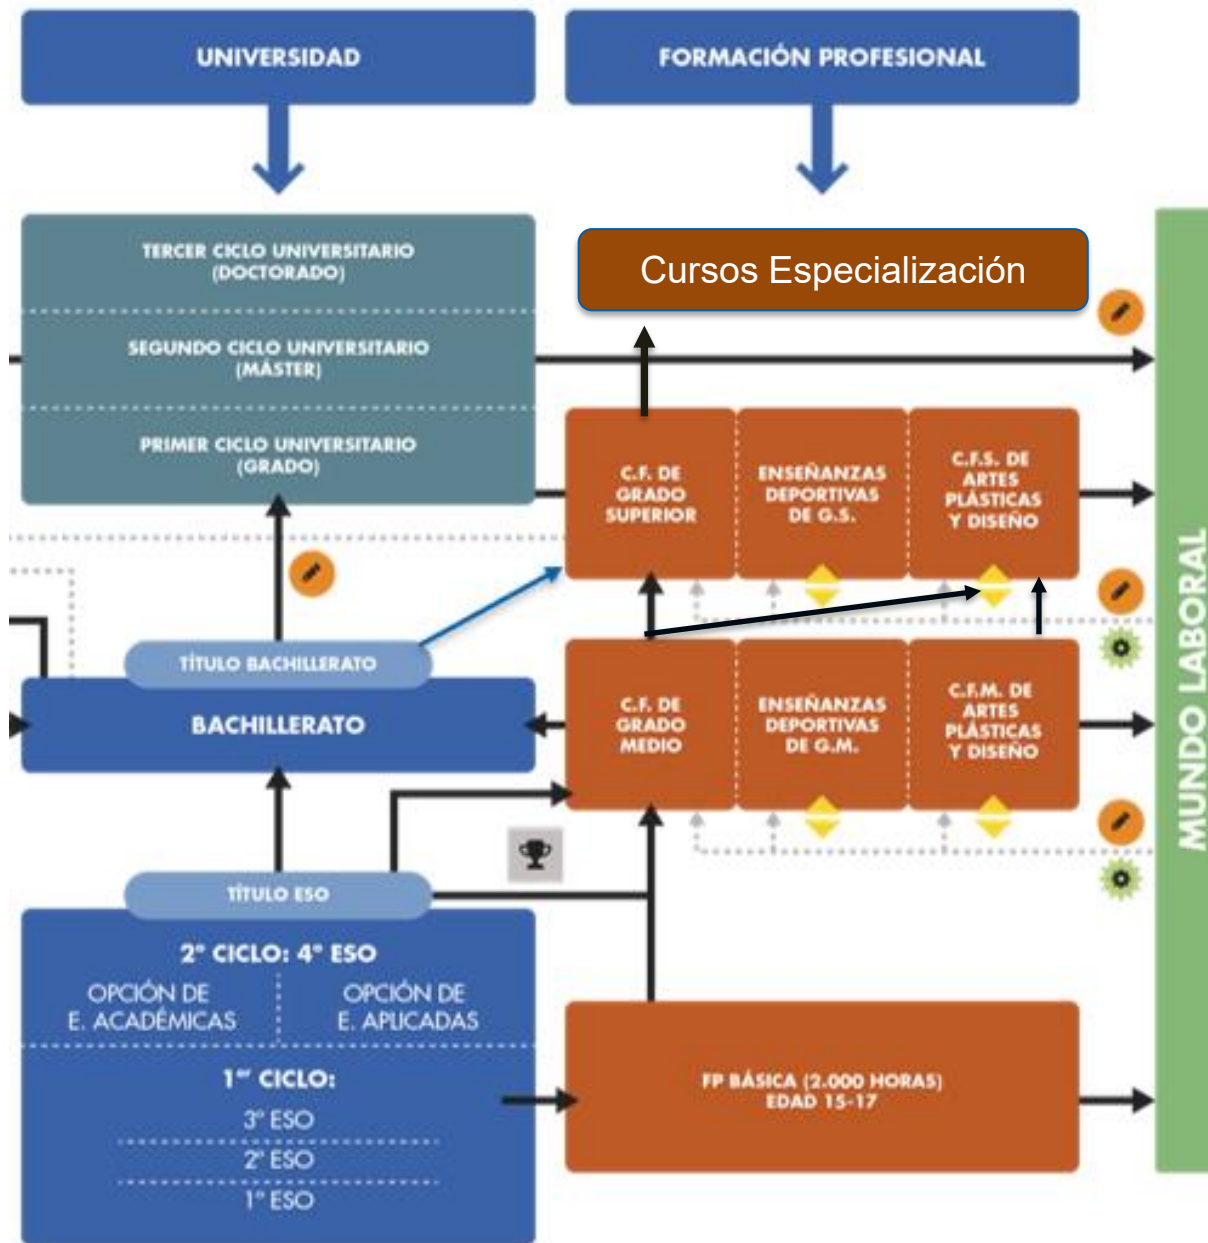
UNIVERSIDAD

FORMACIÓN PROFESIONAL

TERCER CICLO UNIVERSITARIO (DOCTORADO)

SEGUNDO CICLO UNIVERSITARIO (MÁSTER)

PRIMER CICLO UNIVERSITARIO (GRADO)

Cursos Especialización

C.F. DE GRADO SUPERIOR

ENSEÑANZAS DEPORTIVAS DE G.S.

C.F.S. DE ARTES PLÁSTICAS Y DISEÑO

TÍTULO BACHILLERATO

BACHILLERATO

C.F. DE GRADO MEDIO

ENSEÑANZAS DEPORTIVAS DE G.M.

C.F.M. DE ARTES PLÁSTICAS Y DISEÑO

MUNDO LABORAL

TÍTULO ESO

2° CICLO: 4° ESO

OPCIÓN DE E. ACADÉMICAS

OPCIÓN DE E. APLICADAS

1$^{er}$ CICLO:

3° ESO

2° ESO

1° ESO

FP BÁSICA (2.000 HORAS) EDAD 15-17